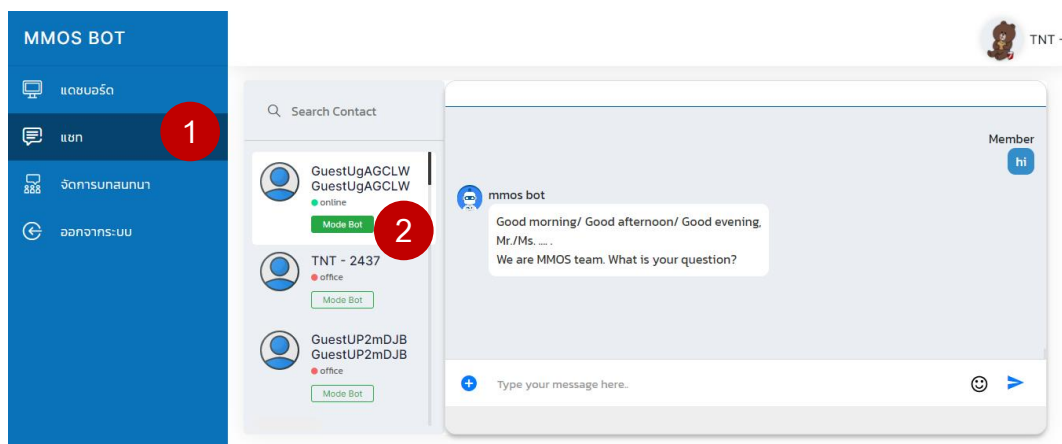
MMOS BOT

แดชบอร์ด

แชท

1

จัดการบทสนทนา

ออกจากระบบ

TNT -

Search Contact

GuestUgAGCLW
GuestUgAGCLW
online
Mode Bot

2

TNT - 2437
office
Mode Bot

GuestUP2mDJB
GuestUP2mDJB
office
Mode Bot

Member
hi

mmos bot
Good morning/ Good afternoon/ Good evening, Mr./Ms. .... .
We are MMOS team. What is your question?

Type your message here..